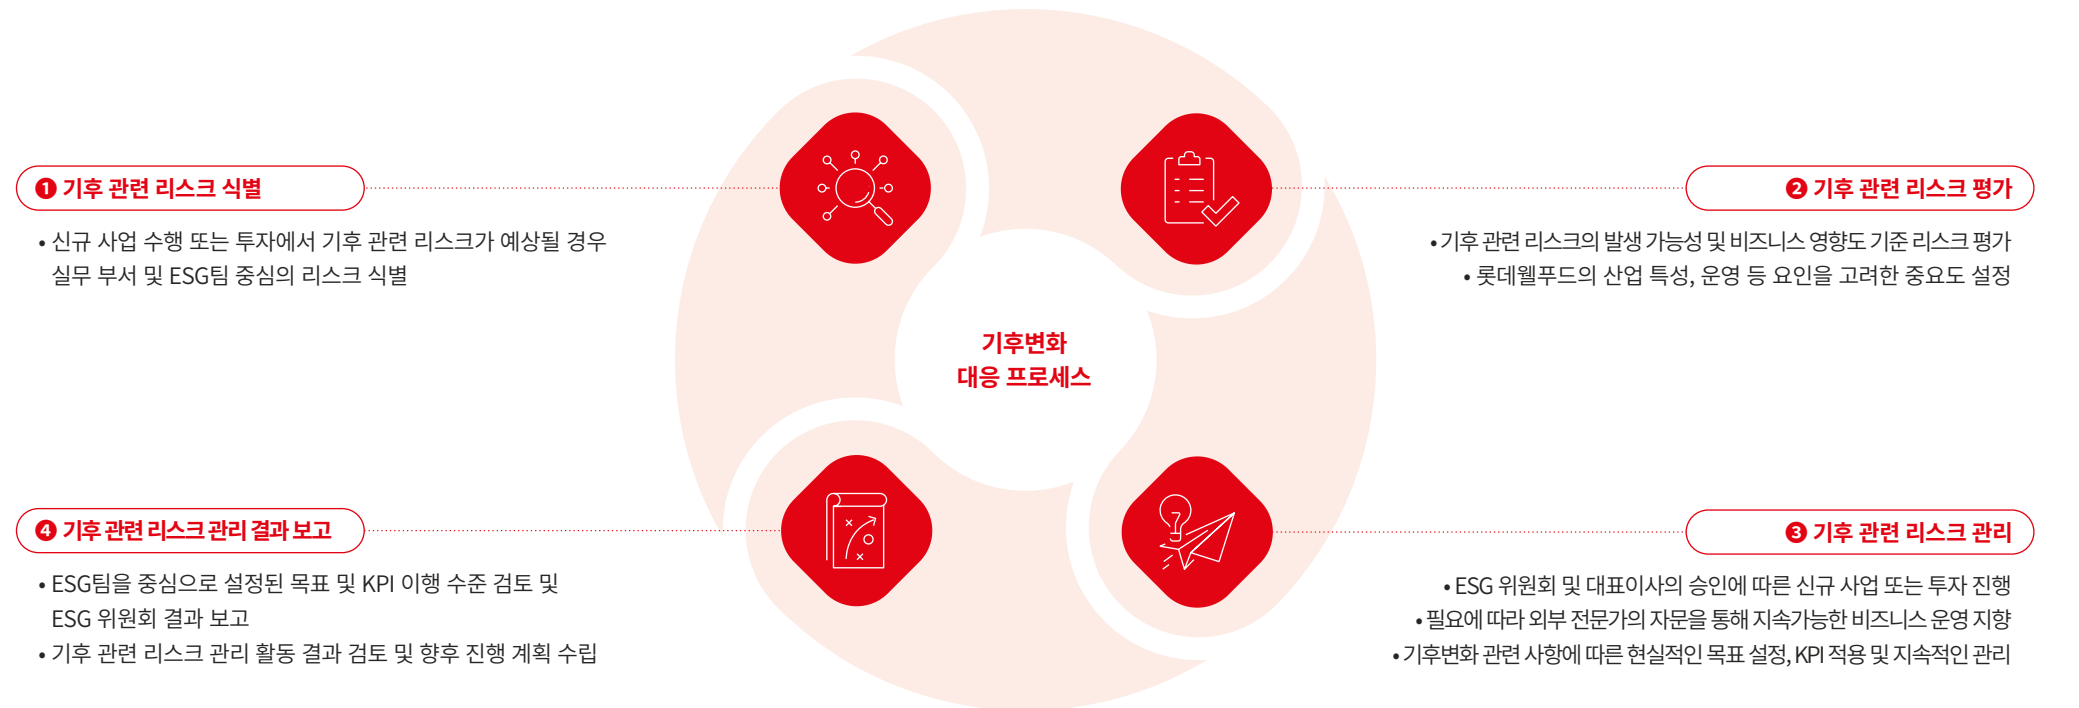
❶ 기후 관련 리스크 식별

• 신규 사업 수행 또는 투자에서 기후 관련 리스크가 예상될 경우 실무 부서 및 ESG팀 중심의 리스크 식별

❷ 기후 관련 리스크 평가

• 기후 관련 리스크의 발생 가능성 및 비즈니스 영향도 기준 리스크 평가
• 롯데웰푸드의 산업 특성, 운영 등 요인을 고려한 중요도 설정

기후변화
대응 프로세스

❹ 기후 관련 리스크 관리 결과 보고

• ESG팀을 중심으로 설정된 목표 및 KPI 이행 수준 검토 및 ESG 위원회 결과 보고
• 기후 관련 리스크 관리 활동 결과 검토 및 향후 진행 계획 수립

❸ 기후 관련 리스크 관리

• ESG 위원회 및 대표이사의 승인에 따른 신규 사업 또는 투자 진행
• 필요에 따라 외부 전문가의 자문을 통해 지속가능한 비즈니스 운영 지향
• 기후변화 관련 사항에 따른 현실적인 목표 설정, KPI 적용 및 지속적인 관리